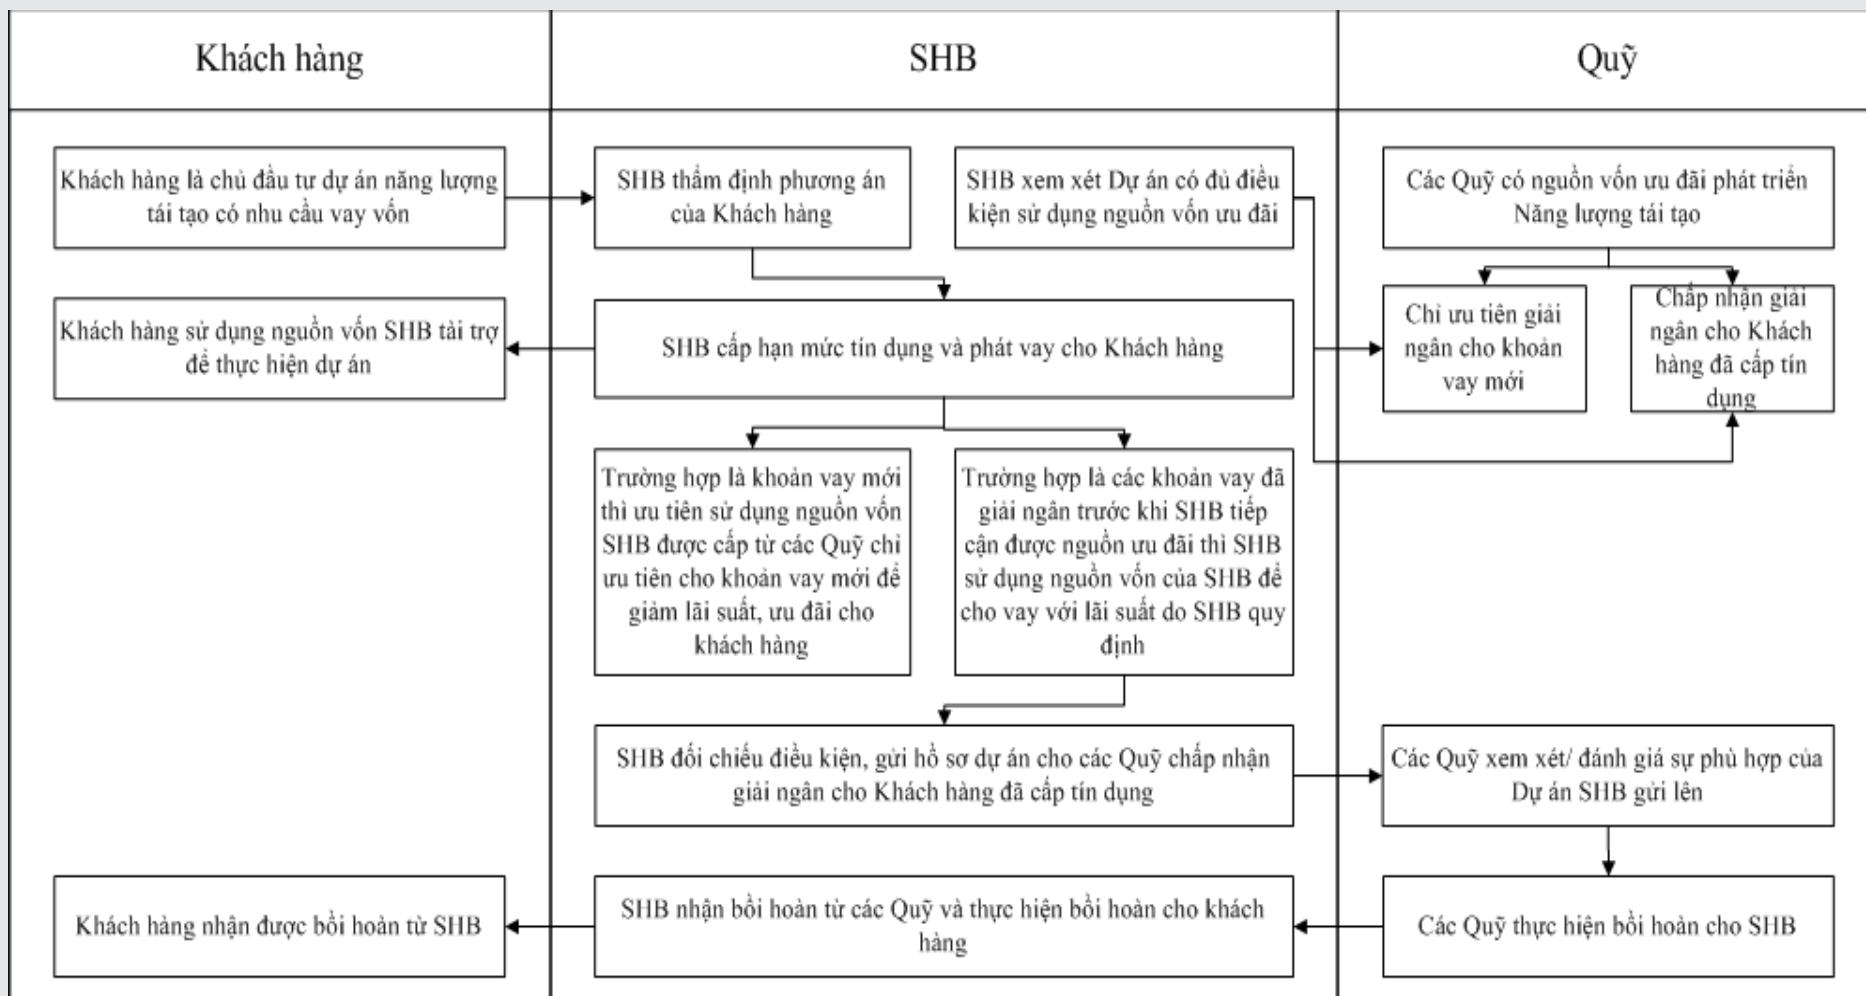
Khách hàng

SHB

Quỹ

Khách hàng là chủ đầu tư dự án năng lượng tái tạo có nhu cầu vay vốn

SHB thẩm định phương án của Khách hàng

SHB xem xét Dự án có đủ điều kiện sử dụng nguồn vốn ưu đãi

Các Quỹ có nguồn vốn ưu đãi phát triển Năng lượng tái tạo

Khách hàng sử dụng nguồn vốn SHB tài trợ để thực hiện dự án

SHB cấp hạn mức tín dụng và phát vay cho Khách hàng

Chỉ ưu tiên giải ngân cho khoản vay mới

Chấp nhận giải ngân cho Khách hàng đã cấp tín dụng

Trường hợp là khoản vay mới thì ưu tiên sử dụng nguồn vốn SHB được cấp từ các Quỹ chỉ ưu tiên cho khoản vay mới để giảm lãi suất, ưu đãi cho khách hàng

Trường hợp là các khoản vay đã giải ngân trước khi SHB tiếp cận được nguồn ưu đãi thì SHB sử dụng nguồn vốn của SHB để cho vay với lãi suất do SHB quy định

SHB đối chiếu điều kiện, gửi hồ sơ dự án cho các Quỹ chấp nhận giải ngân cho Khách hàng đã cấp tín dụng

Các Quỹ xem xét/ đánh giá sự phù hợp của Dự án SHB gửi lên

Khách hàng nhận được bồi hoàn từ SHB

SHB nhận bồi hoàn từ các Quỹ và thực hiện bồi hoàn cho khách hàng

Các Quỹ thực hiện bồi hoàn cho SHB